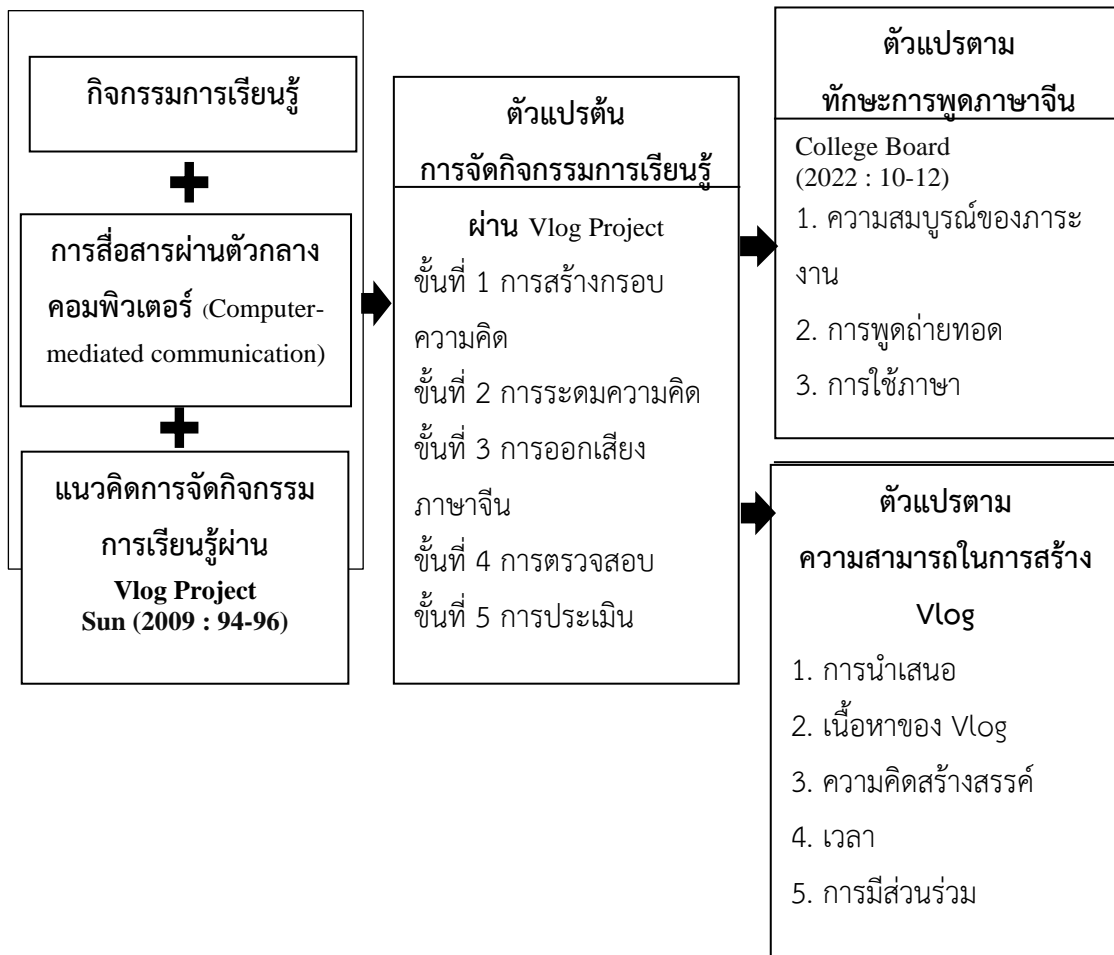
กิจกรรมการเรียนรู้

การสื่อสารผ่านตัวกลางคอมพิวเตอร์ (Computer-mediated communication)

แนวคิดการจัดกิจกรรมการเรียนรู้ผ่าน
Vlog Project
Sun (2009 : 94-96)

ตัวแปรต้น
การจัดกิจกรรมการเรียนรู้
ผ่าน Vlog Project
ขั้นที่ 1 การสร้างกรอบความคิด
ขั้นที่ 2 การระดมความคิด
ขั้นที่ 3 การออกเสียงภาษาจีน
ขั้นที่ 4 การตรวจสอบ
ขั้นที่ 5 การประเมิน

ตัวแปรตาม
ทักษะการพูดภาษาจีน
College Board
(2022 : 10-12)
1. ความสมบูรณ์ของภาระงาน
2. การพูดถ่ายทอด
3. การใช้ภาษา

ตัวแปรตาม
ความสามารถในการสร้าง
Vlog
1. การนำเสนอ
2. เนื้อหาของ Vlog
3. ความคิดสร้างสรรค์
4. เวลา
5. การมีส่วนร่วม